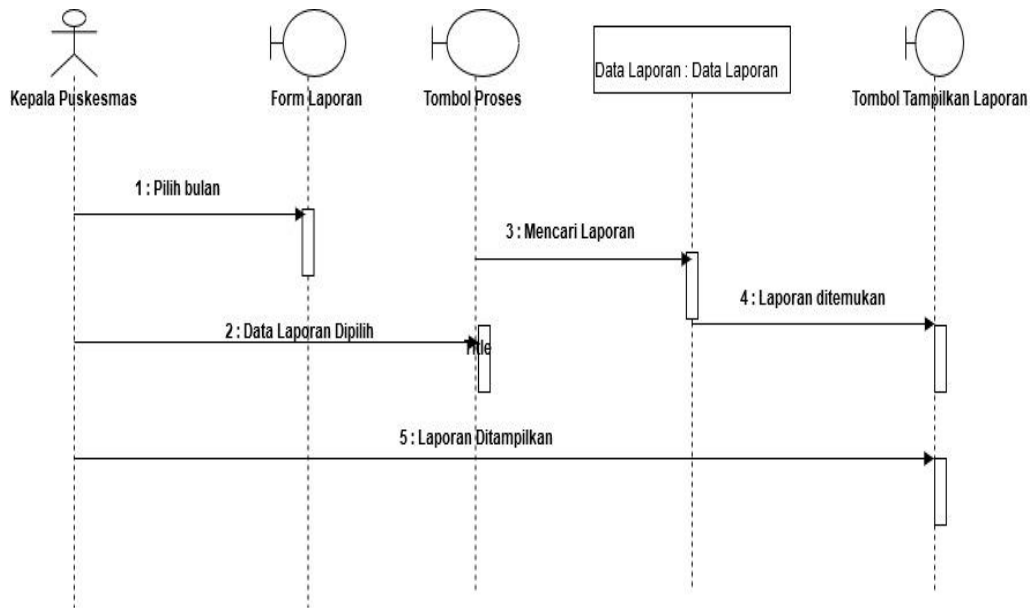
Kepala Puskesmas

Form Laporan

Tombol Proses

Data Laporan : Data Laporan

Tombol Tampilkan Laporan

1 : Pilih bulan

3 : Mencari Laporan

4 : Laporan ditemukan

2 : Data Laporan Dipilih

Title

5 : Laporan Ditampilkan